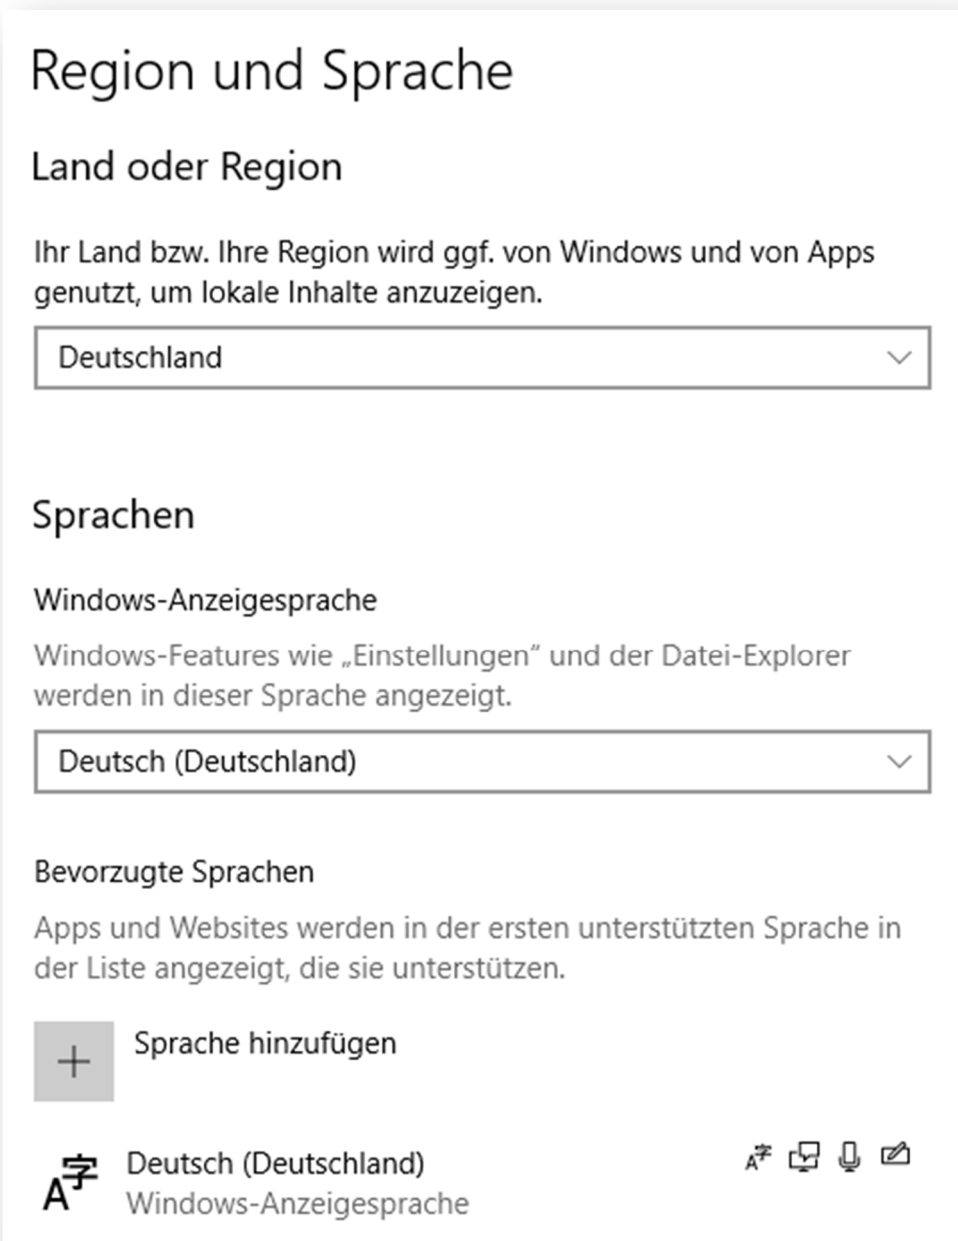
Region und Sprache

Land oder Region

Ihr Land bzw. Ihre Region wird ggf. von Windows und von Apps genutzt, um lokale Inhalte anzuzeigen.

Deutschland

Sprachen

Windows-Anzeigesprache

Windows-Features wie „Einstellungen“ und der Datei-Explorer werden in dieser Sprache angezeigt.

Deutsch (Deutschland)

Bevorzugte Sprachen

Apps und Websites werden in der ersten unterstützten Sprache in der Liste angezeigt, die sie unterstützen.

+ Sprache hinzufügen

A字 Deutsch (Deutschland)
Windows-Anzeigesprache